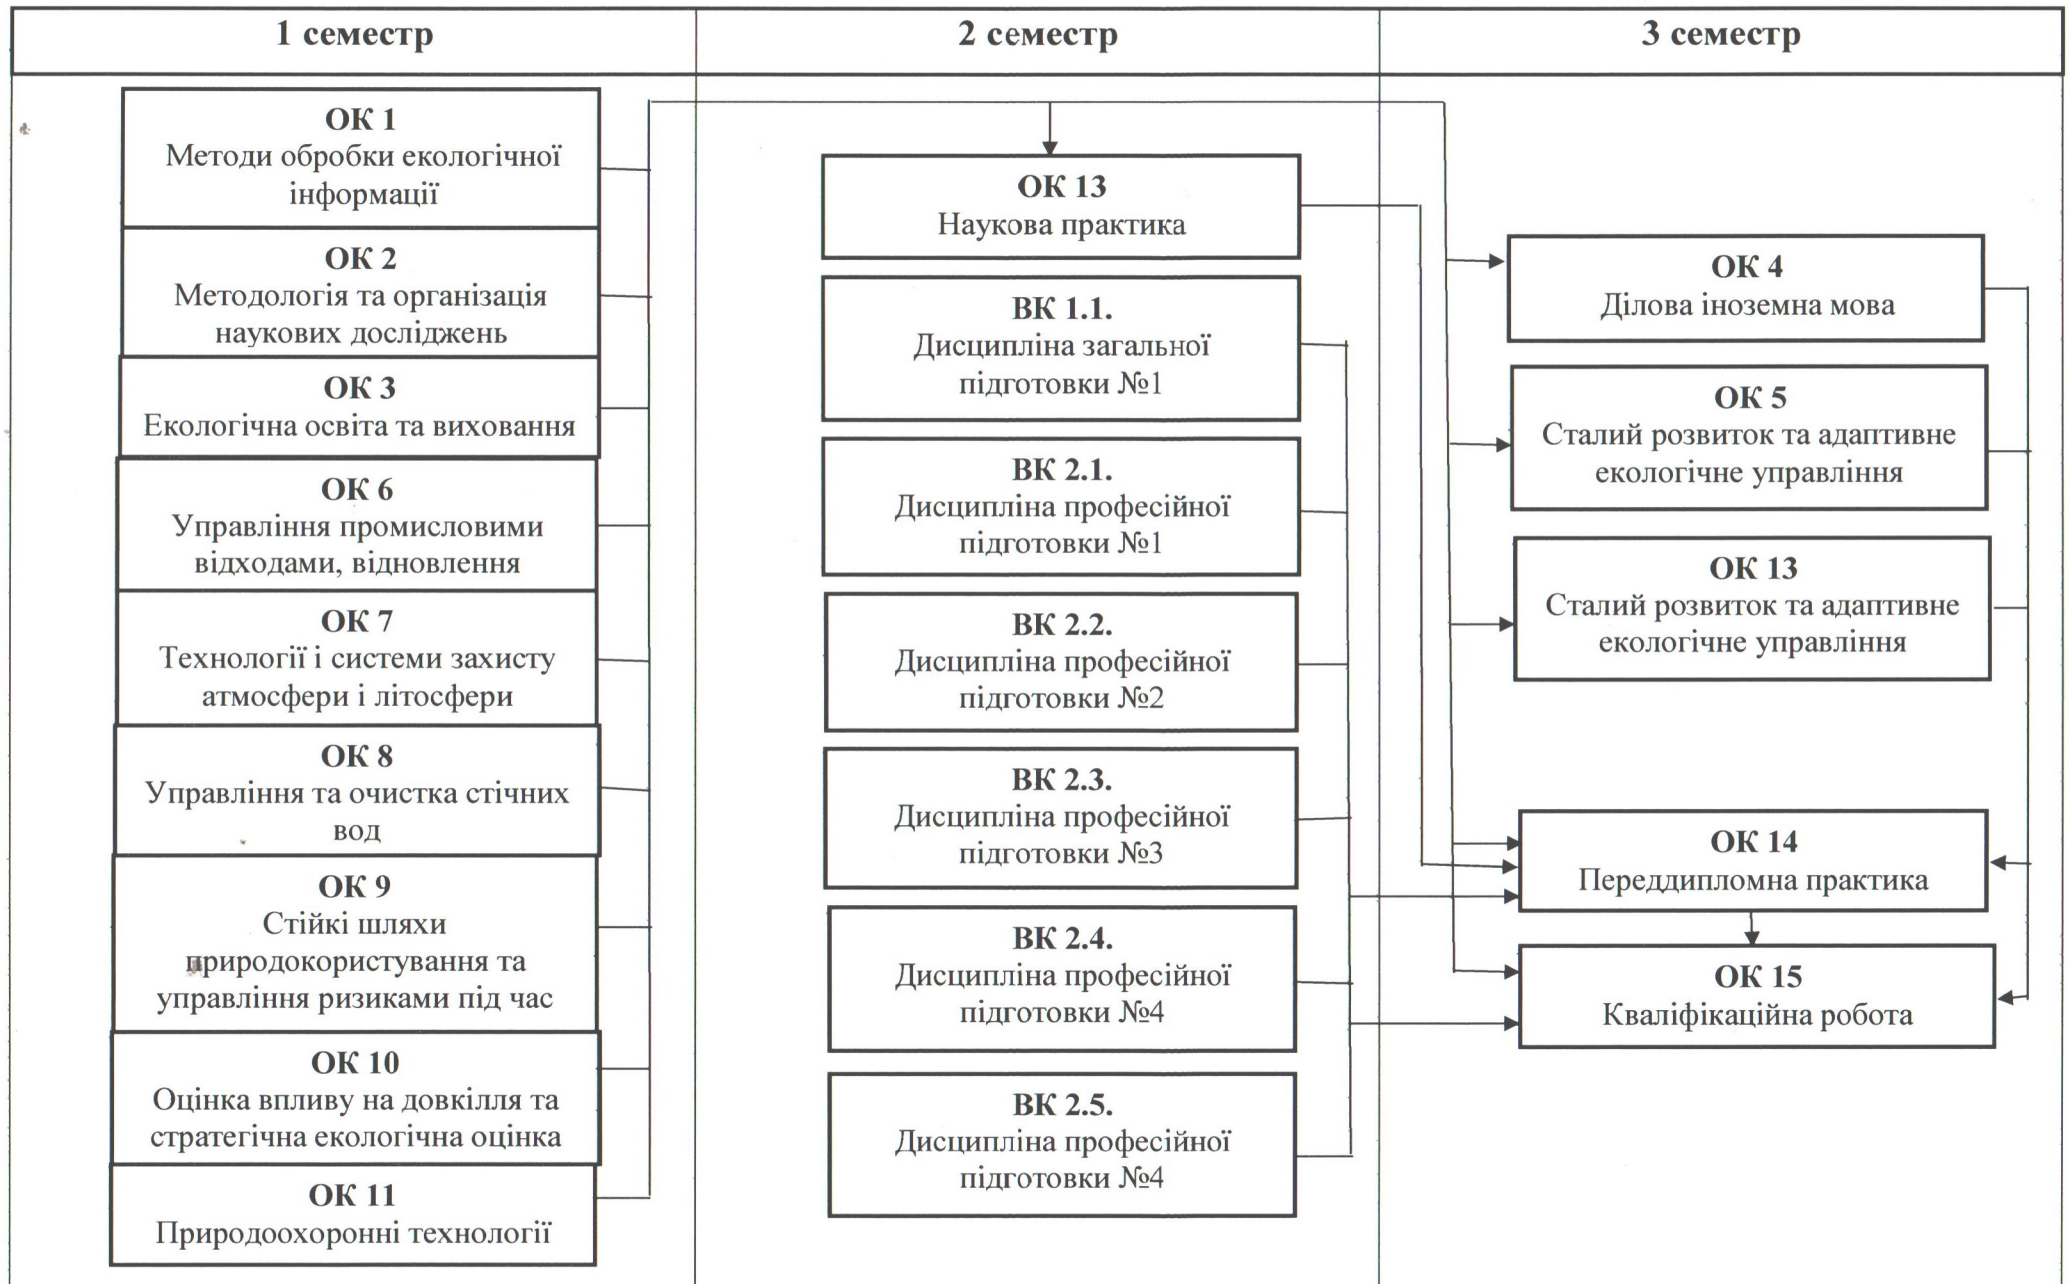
1 семестр

2 семестр

3 семестр

ОК 1
Методи обробки екологічної інформації

ОК 2
Методологія та організація наукових досліджень

ОК 3
Екологічна освіта та виховання

ОК 6
Управління промисловими відходами, відновлення

ОК 7
Технології і системи захисту атмосфери і літосфери

ОК 8
Управління та очистка стічних вод

ОК 9
Стійкі шляхи природокористування та управління ризиками під час

ОК 10
Оцінка впливу на довкілля та стратегічна екологічна оцінка

ОК 11
Природоохоронні технології

ОК 13
Наукова практика

ВК 1.1.
Дисципліна загальної підготовки №1

ВК 2.1.
Дисципліна професійної підготовки №1

ВК 2.2.
Дисципліна професійної підготовки №2

ВК 2.3.
Дисципліна професійної підготовки №3

ВК 2.4.
Дисципліна професійної підготовки №4

ВК 2.5.
Дисципліна професійної підготовки №4

ОК 4
Ділова іноземна мова

ОК 5
Сталий розвиток та адаптивне екологічне управління

ОК 13
Сталий розвиток та адаптивне екологічне управління

ОК 14
Переддипломна практика

ОК 15
Кваліфікаційна робота